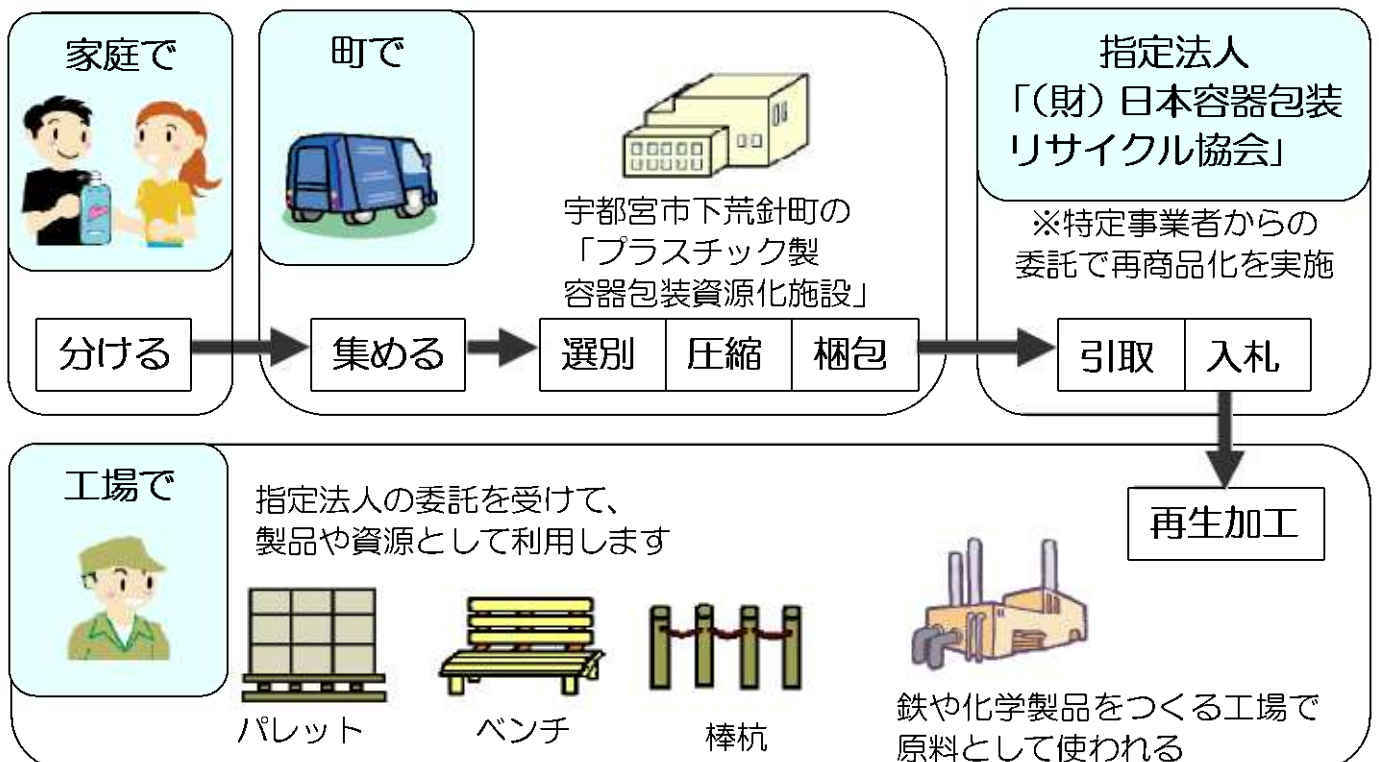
家庭で

分ける

町で

集める

宇都宮市下荒針町の「プラスチック製容器包装資源化施設」

| 選別 | 圧縮 | 梱包 |
|---|---|---|

指定法人「(財) 日本容器包装リサイクル協会」

※特定事業者からの委託で再商品化を実施

| 引取 | 入札 |
|---|---|

再生加工

工場で

指定法人の委託を受けて、製品や資源として利用します

パレット

ベンチ

棒杭

鉄や化学製品をつくる工場で原料として使われる